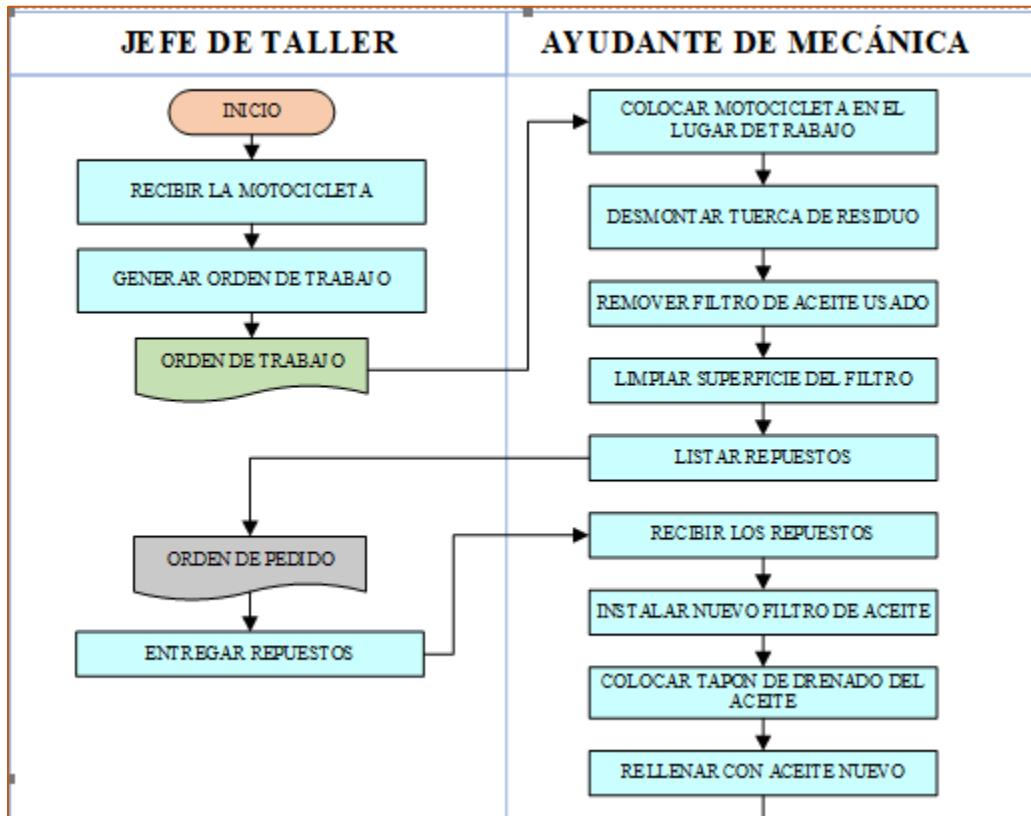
| JEFE DE TALLER | AYUDANTE DE MECÁNICA |
|---|---|

INICIO

RECIBIR LA MOTOCICLETA

GENERAR ORDEN DE TRABAJO

ORDEN DE TRABAJO

ORDEN DE PEDIDO

ENTREGAR REPUESTOS

COLOCAR MOTOCICLETA EN EL LUGAR DE TRABAJO

DESMONTAR TUERCA DE RESIDUO

REMOVER FILTRO DE ACEITE USADO

LIMPIAR SUPERFICIE DEL FILTRO

LISTAR REPUESTOS

RECIBIR LOS REPUESTOS

INSTALAR NUEVO FILTRO DE ACEITE

COLOCAR TAPON DE DRENADO DEL ACEITE

RELLENAR CON ACEITE NUEVO